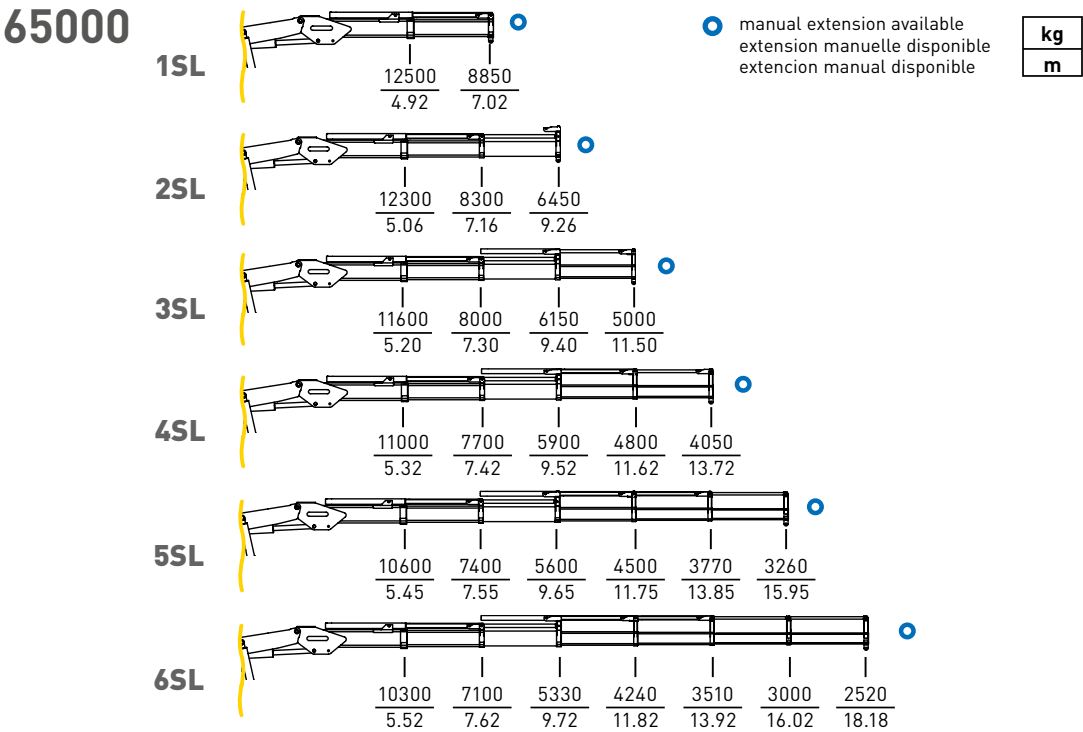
65000

manual extension available
extension manuelle disponible
extencion manual disponible

| kg |
|---|
| m |

1SL
$\frac{12500}{4.92}$ $\frac{8850}{7.02}$

2SL
$\frac{12300}{5.06}$ $\frac{8300}{7.16}$ $\frac{6450}{9.26}$

3SL
$\frac{11600}{5.20}$ $\frac{8000}{7.30}$ $\frac{6150}{9.40}$ $\frac{5000}{11.50}$

4SL
$\frac{11000}{5.32}$ $\frac{7700}{7.42}$ $\frac{5900}{9.52}$ $\frac{4800}{11.62}$ $\frac{4050}{13.72}$

5SL
$\frac{10600}{5.45}$ $\frac{7400}{7.55}$ $\frac{5600}{9.65}$ $\frac{4500}{11.75}$ $\frac{3770}{13.85}$ $\frac{3260}{15.95}$

6SL
$\frac{10300}{5.52}$ $\frac{7100}{7.62}$ $\frac{5330}{9.72}$ $\frac{4240}{11.82}$ $\frac{3510}{13.92}$ $\frac{3000}{16.02}$ $\frac{2520}{18.18}$